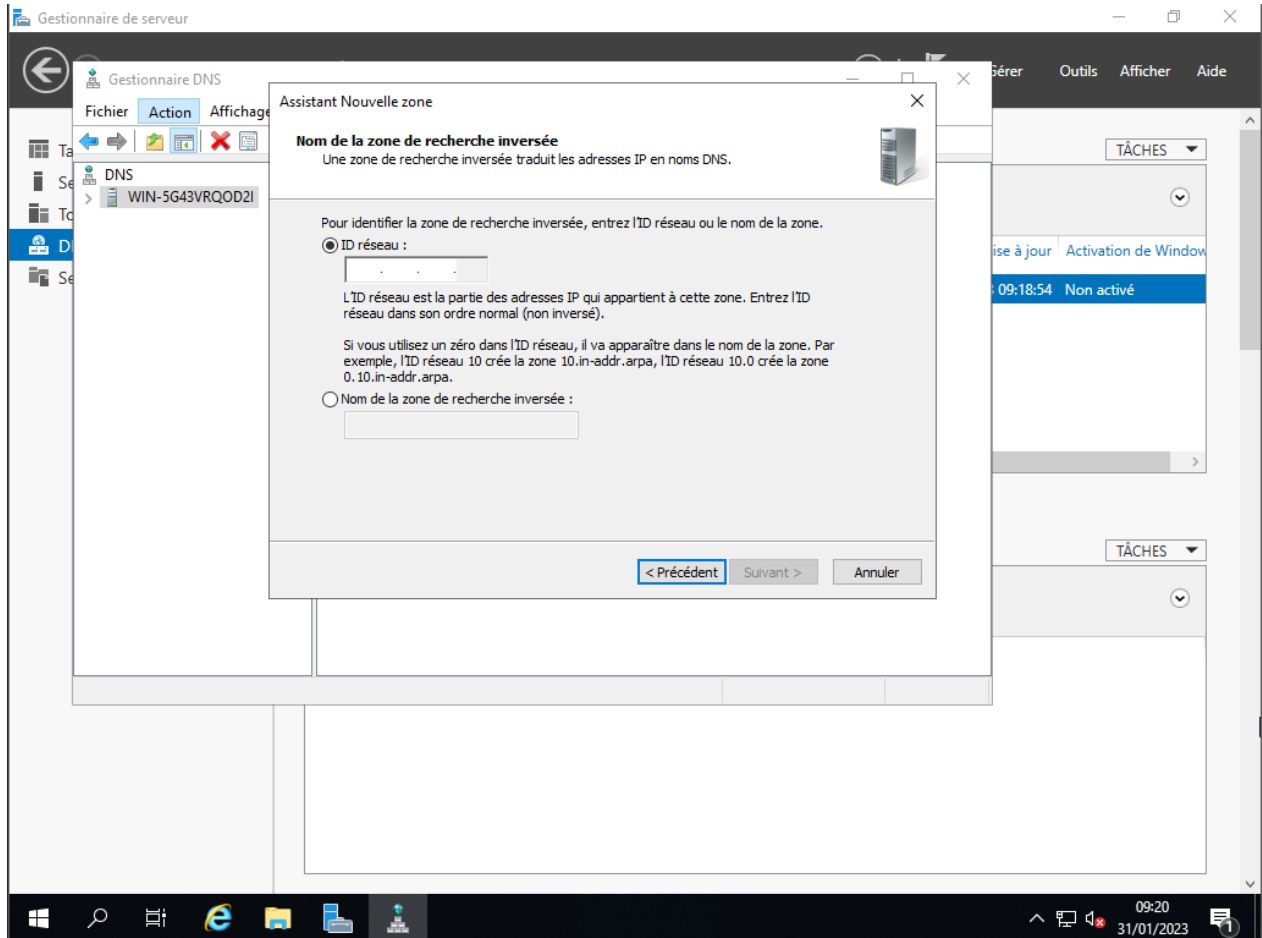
Gestionnaire de serveur

Gérer Outils Afficher Aide

Gestionnaire DNS

Fichier Action Affichage

DNS
WIN-5G43VRQOD2I

Ta
Se
To
D
Se

TÂCHES

ise à jour Activation de Window
09:18:54 Non activé

TÂCHES

Assistant Nouvelle zone

Nom de la zone de recherche inversée
Une zone de recherche inversée traduit les adresses IP en noms DNS.

Pour identifier la zone de recherche inversée, entrez l'ID réseau ou le nom de la zone.

ID réseau :

L'ID réseau est la partie des adresses IP qui appartient à cette zone. Entrez l'ID réseau dans son ordre normal (non inversé).

Si vous utilisez un zéro dans l'ID réseau, il va apparaître dans le nom de la zone. Par exemple, l'ID réseau 10 crée la zone 10.in-addr.arpa, l'ID réseau 10.0 crée la zone 0.10.in-addr.arpa.

Nom de la zone de recherche inversée :

< Précédent Suivant > Annuler

09:20
31/01/2023